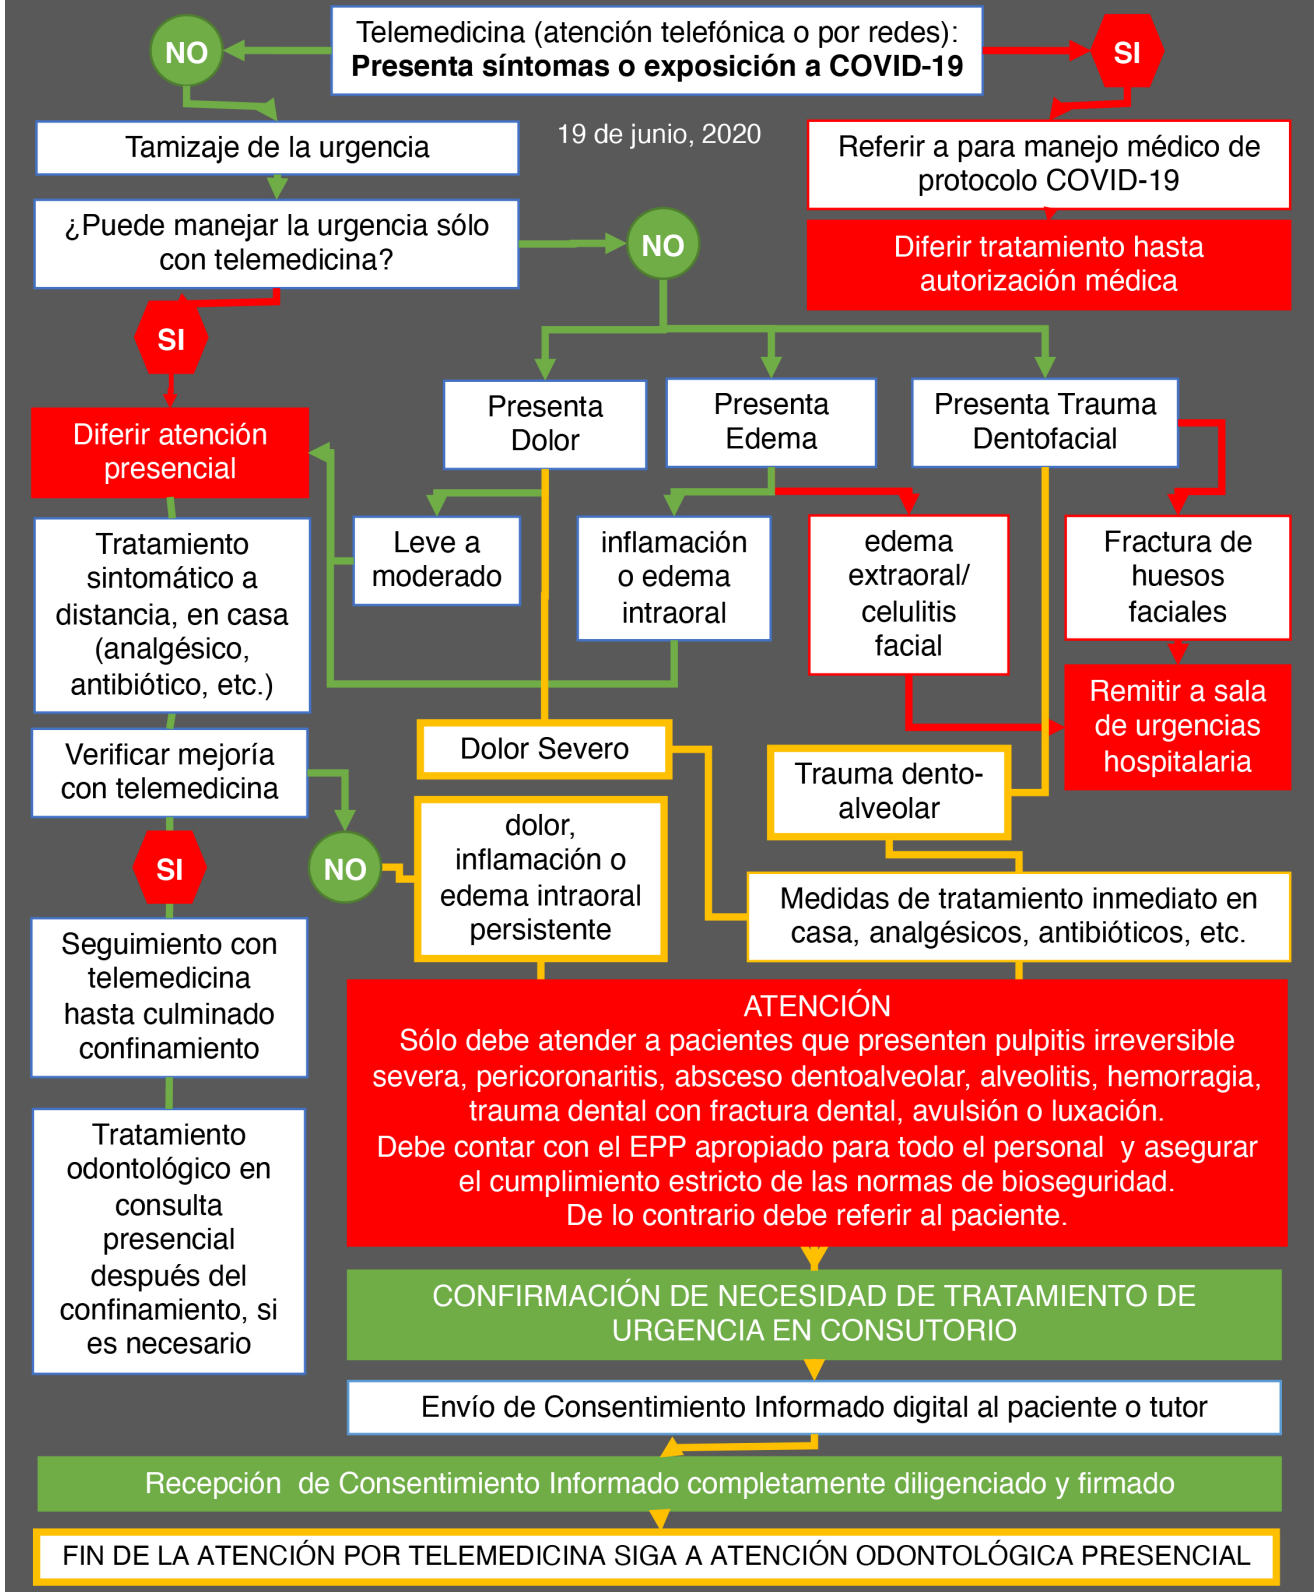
NO

Telemedicina (atención telefónica o por redes):
Presenta síntomas o exposición a COVID-19

SI

Tamizaje de la urgencia

19 de junio, 2020

Referir a para manejo médico de protocolo COVID-19

Diferir tratamiento hasta autorización médica

¿Puede manejar la urgencia sólo con telemedicina?

NO

SI

Diferir atención presencial

Presenta Dolor

Presenta Edema

Presenta Trauma Dentofacial

Leve a moderado

inflamación o edema intraoral

edema extraoral/ celulitis facial

Fractura de huesos faciales

Tratamiento sintomático a distancia, en casa (analgésico, antibiótico, etc.)

Remitir a sala de urgencias hospitalaria

Verificar mejoría con telemedicina

Dolor Severo

Trauma dento-alveolar

SI

NO

dolor, inflamación o edema intraoral persistente

Medidas de tratamiento inmediato en casa, analgésicos, antibióticos, etc.

Seguimiento con telemedicina hasta culminado confinamiento

ATENCIÓN
Sólo debe atender a pacientes que presenten pulpitis irreversible severa, pericoronaritis, absceso dentoalveolar, alveolitis, hemorragia, trauma dental con fractura dental, avulsión o luxación.
Debe contar con el EPP apropiado para todo el personal y asegurar el cumplimiento estricto de las normas de bioseguridad.
De lo contrario debe referir al paciente.

Tratamiento odontológico en consulta presencial despúes del confinamiento, si es necesario

CONFIRMACIÓN DE NECESIDAD DE TRATAMIENTO DE URGENCIA EN CONSUTORIO

Envío de Consentimiento Informado digital al paciente o tutor

Recepción de Consentimiento Informado completamente diligenciado y firmado

FIN DE LA ATENCIÓN POR TELEMEDICINA SIGA A ATENCIÓN ODONTOLÓGICA PRESENCIAL